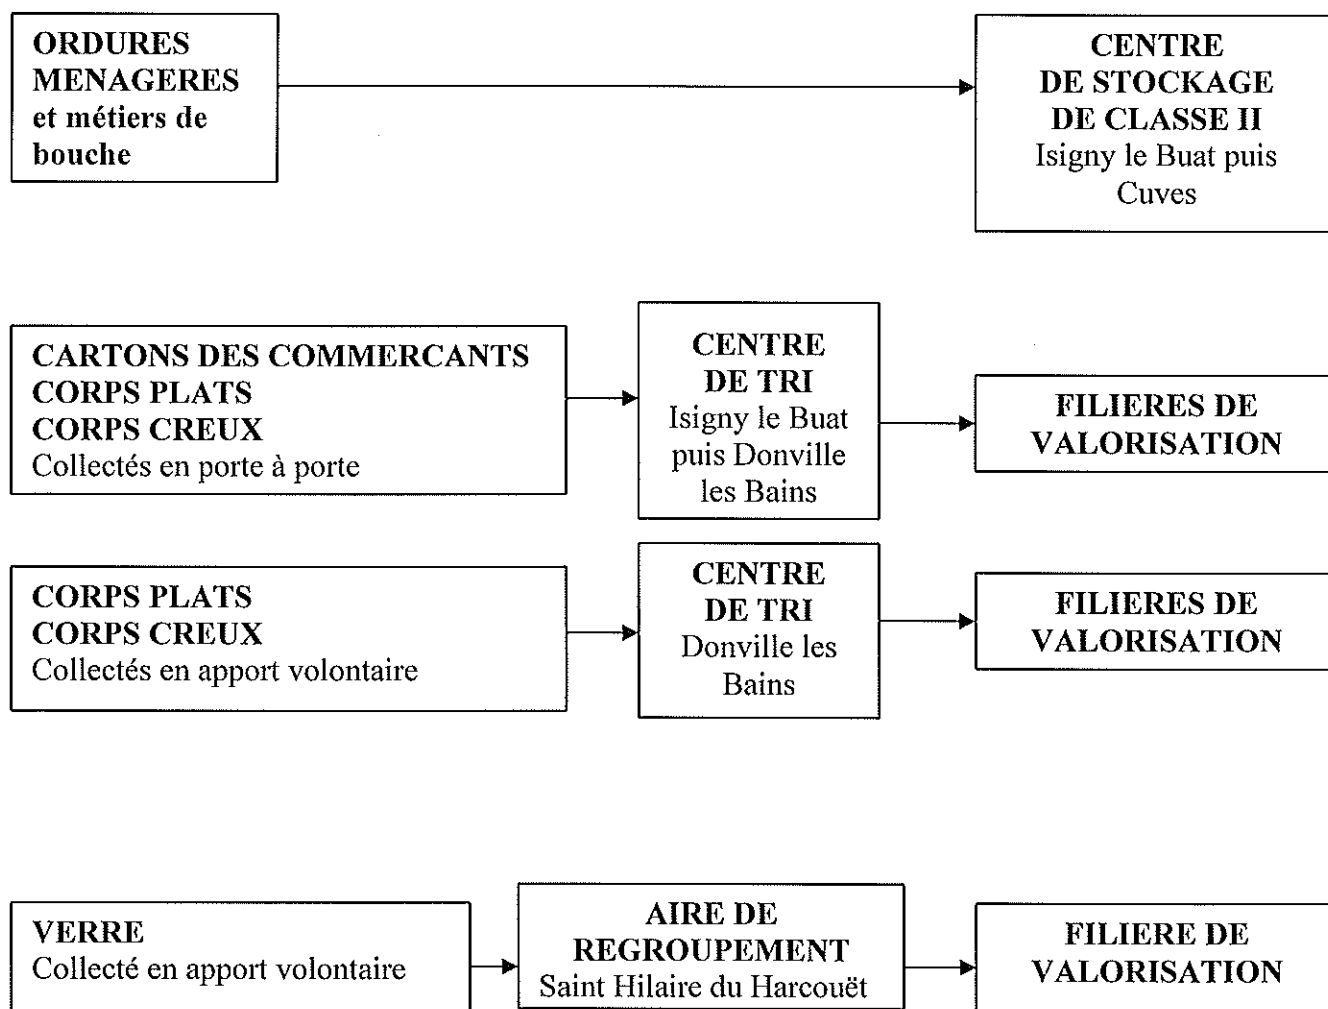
ORDURES MENAGERES et métiers de bouche

CENTRE DE STOCKAGE DE CLASSE II
Isigny le Buat puis Cuves

CARTONS DES COMMERCANTS
CORPS PLATS
CORPS CREUX
Collectés en porte à porte

CENTRE DE TRI
Isigny le Buat puis Donville les Bains

FILIERES DE VALORISATION

CORPS PLATS
CORPS CREUX
Collectés en apport volontaire

CENTRE DE TRI
Donville les Bains

FILIERES DE VALORISATION

VERRE
Collecté en apport volontaire

AIRE DE REGROUPEMENT
Saint Hilaire du Harcouët

FILIERE DE VALORISATION